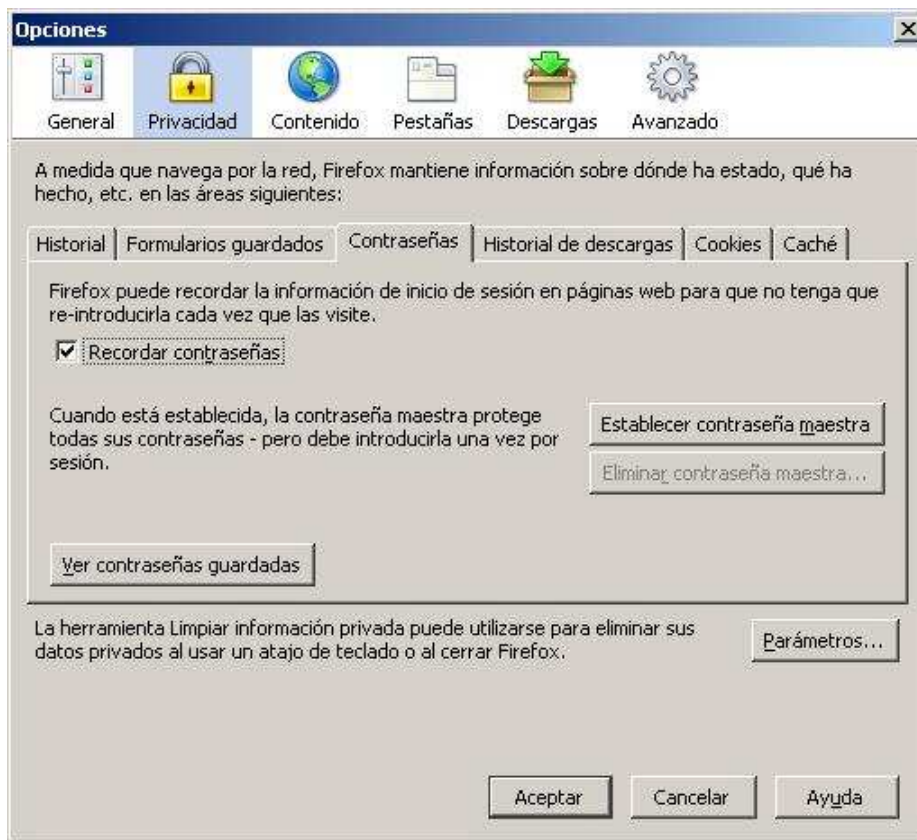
Opciones

General Privacidad Contenido Pestañas Descargas Avanzado

A medida que navega por la red, Firefox mantiene información sobre dónde ha estado, qué ha hecho, etc. en las áreas siguientes:

Historial | Formularios guardados | Contraseñas | Historial de descargas | Cookies | Caché

Firefox puede recordar la información de inicio de sesión en páginas web para que no tenga que re-introducirla cada vez que las visite.

☑ Recordar contraseñas

Cuando está establecida, la contraseña maestra protege todas sus contraseñas - pero debe introducirla una vez por sesión.

Establecer contraseña maestra

Eliminar contraseña maestra...

Ver contraseñas guardadas

La herramienta Limpiar información privada puede utilizarse para eliminar sus datos privados al usar un atajo de teclado o al cerrar Firefox.

Parámetros...

Aceptar Cancelar Ayuda